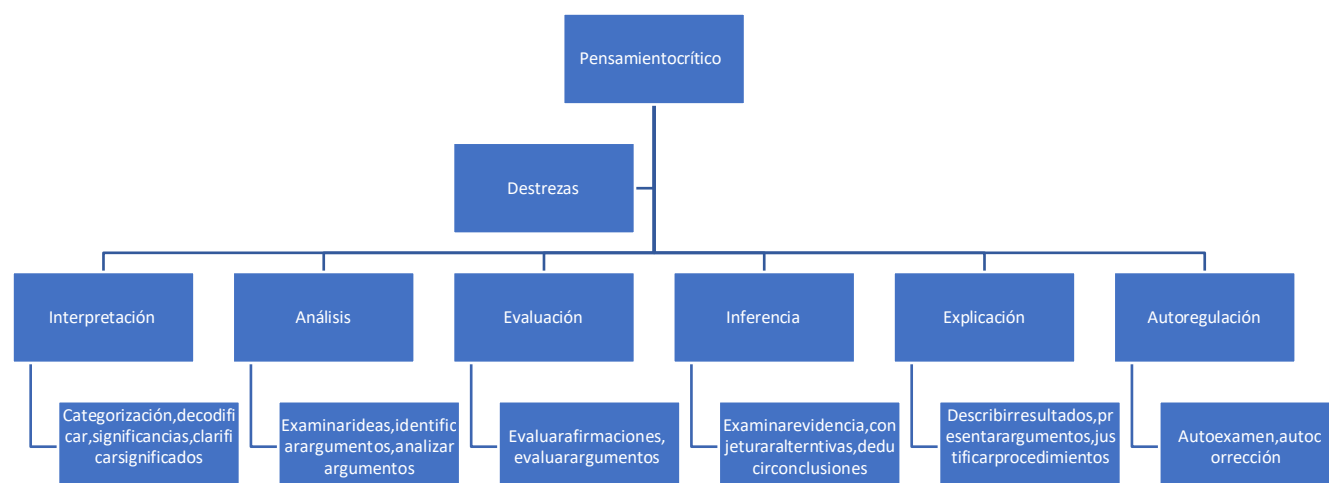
Pensamientocrítico

Destrezas

Interpretación

Análisis

Evaluación

Inferencia

Explicación

Autoregulación

Categorización,decodificar,significancias,clarificarsignificados

Examinarideas,identificarargumentos,analizar argumentos

Evaluarafirmaciones, evaluarargumentos

Examinarevidencia,conjeturaralterntivas,deducirconclusiones

Describirresultados,presentarargumentos,justificarprocedimientos

Autoexamen,autocorrección